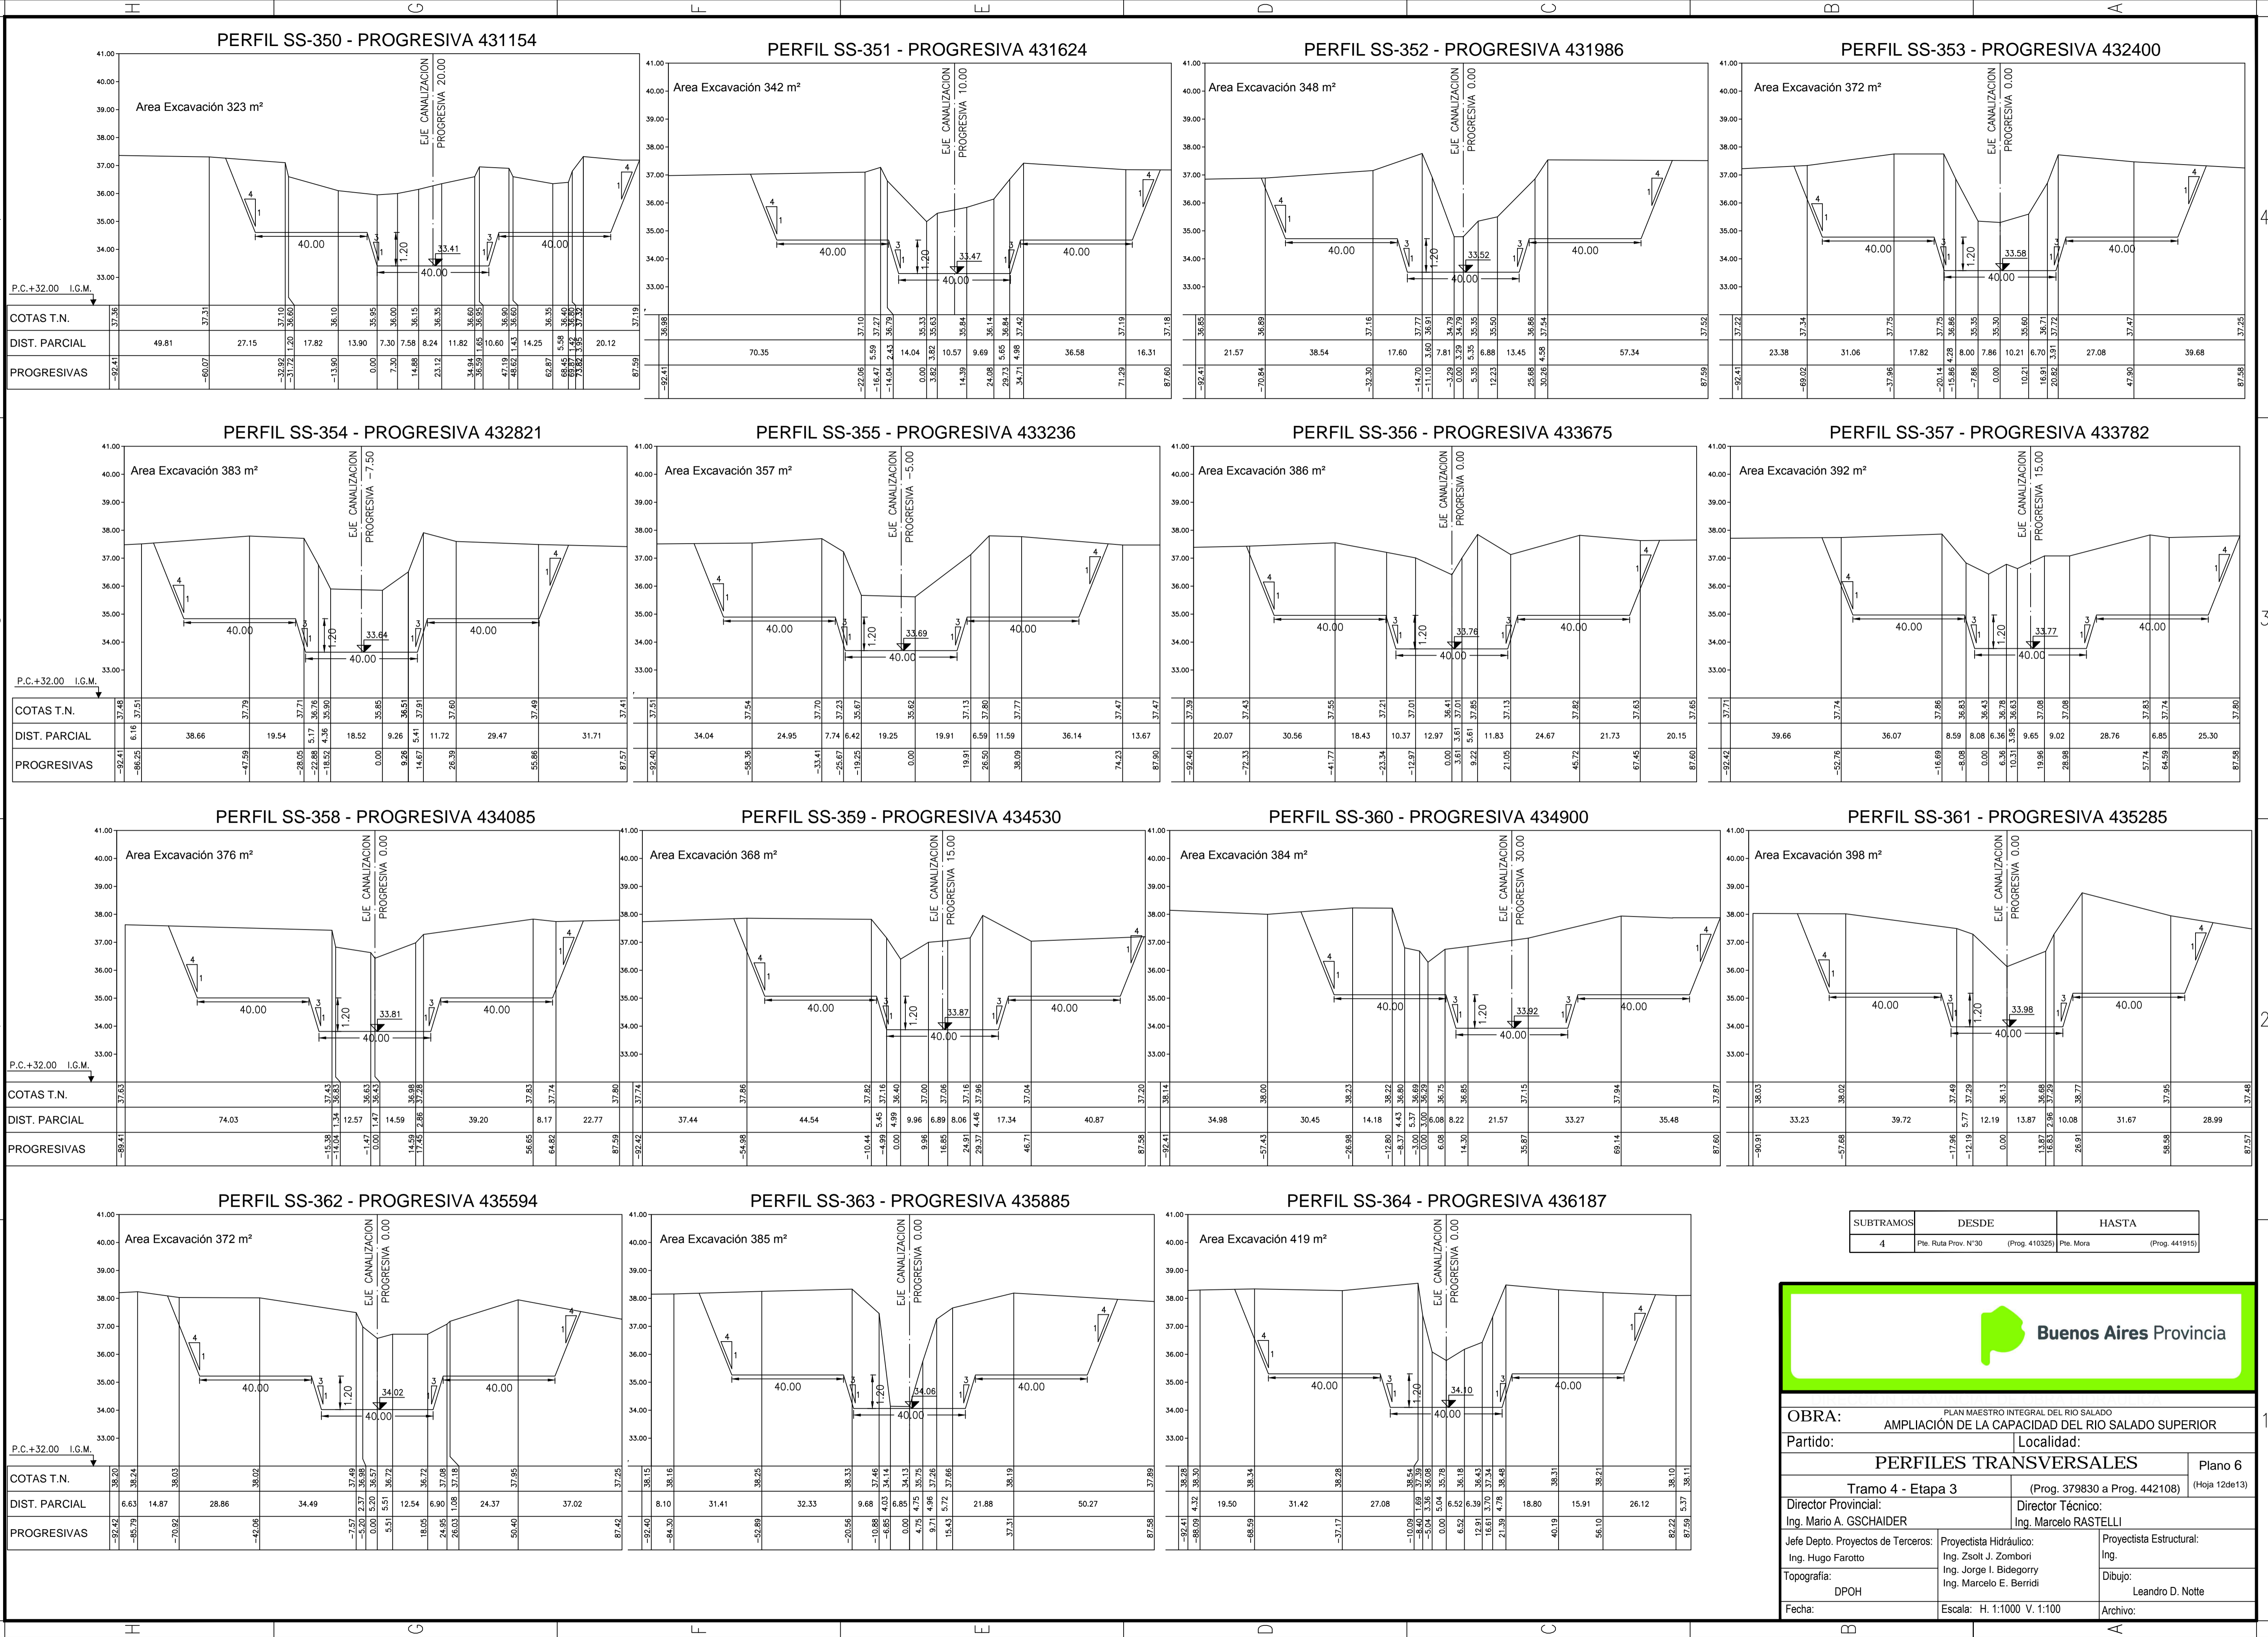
PERFIL SS-350 - PROGRESIVA 431154
Area Excavación 323 m²
EJE CANALIZACION PROGRESIVA 20.00

PERFIL SS-351 - PROGRESIVA 431624
Area Excavación 342 m²
EJE CANALIZACION PROGRESIVA 10.00

PERFIL SS-352 - PROGRESIVA 431986
Area Excavación 348 m²
EJE CANALIZACION PROGRESIVA 0.00

PERFIL SS-353 - PROGRESIVA 432400
Area Excavación 372 m²
EJE CANALIZACION PROGRESIVA 0.00

PERFIL SS-354 - PROGRESIVA 432821
Area Excavación 383 m²
EJE CANALIZACION PROGRESIVA -7.50

PERFIL SS-355 - PROGRESIVA 433236
Area Excavación 357 m²
EJE CANALIZACION PROGRESIVA -5.00

PERFIL SS-356 - PROGRESIVA 433675
Area Excavación 386 m²
EJE CANALIZACION PROGRESIVA 0.00

PERFIL SS-357 - PROGRESIVA 433782
Area Excavación 392 m²
EJE CANALIZACION PROGRESIVA 15.00

PERFIL SS-358 - PROGRESIVA 434085
Area Excavación 376 m²
EJE CANALIZACION PROGRESIVA 0.00

PERFIL SS-359 - PROGRESIVA 434530
Area Excavación 368 m²
EJE CANALIZACION PROGRESIVA 15.00

PERFIL SS-360 - PROGRESIVA 434900
Area Excavación 384 m²
EJE CANALIZACION PROGRESIVA 30.00

PERFIL SS-361 - PROGRESIVA 435285
Area Excavación 398 m²
EJE CANALIZACION PROGRESIVA 0.00

PERFIL SS-362 - PROGRESIVA 435594
Area Excavación 372 m²
EJE CANALIZACION PROGRESIVA 0.00

PERFIL SS-363 - PROGRESIVA 435885
Area Excavación 385 m²
EJE CANALIZACION PROGRESIVA 0.00

PERFIL SS-364 - PROGRESIVA 436187
Area Excavación 419 m²
EJE CANALIZACION PROGRESIVA 0.00

P.C.+32.00 I.G.M.
COTAS T.N.
DIST. PARCIAL
PROGRESIVAS

| SUBTRAMOS | DESDE | HASTA |
|---|---|---|
| 4 | Pte. Ruta Prov. N°30 (Prog. 410325) | Pte. Mora (Prog. 441915) |

Buenos Aires Provincia

OBRA: PLAN MAESTRO INTEGRAL DEL RIO SALADO
AMPLIACIÓN DE LA CAPACIDAD DEL RIO SALADO SUPERIOR
Partido: Localidad:
PERFILES TRANSVERSALES Plano 6 (Hoja 12de13)
Tramo 4 - Etapa 3 (Prog. 379830 a Prog. 442108)
Director Provincial: Ing. Mario A. GSCHAIDER
Director Técnico: Ing. Marcelo RASTELLI
Jefe Depto. Proyectos de Terceros: Ing. Hugo Farotto
Proyectista Hidráulico: Ing. Zsolt J. Zombori Ing. Jorge I. Bidegorry Ing. Marcelo E. Berridi
Proyectista Estructural: Ing.
Topografía: DPOH
Dibujo: Leandro D. Notte
Fecha:
Escala: H. 1:1000 V. 1:100
Archivo: